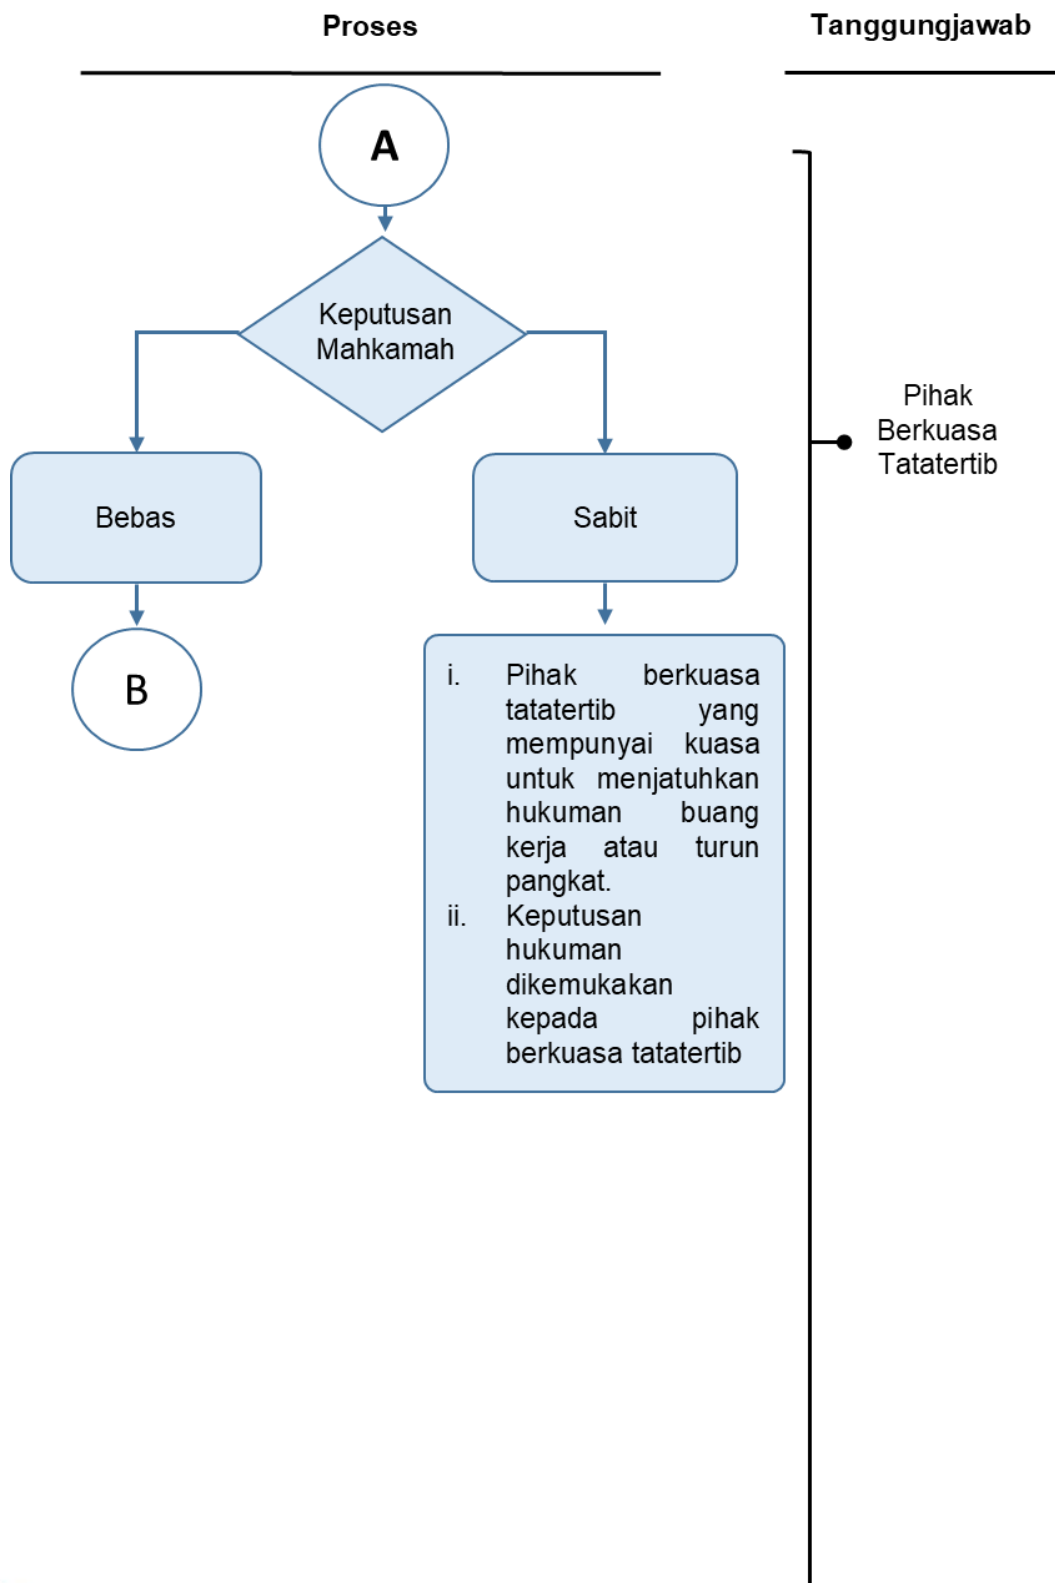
Proses

Tanggungjawab

A

Keputusan Mahkamah

Bebas

Sabit

B

i. Pihak berkuasa tatatertib yang mempunyai kuasa untuk menjatuhkan hukuman buang kerja atau turun pangkat.
ii. Keputusan hukuman dikemukakan kepada pihak berkuasa tatatertib

Pihak Berkuasa Tatatertib